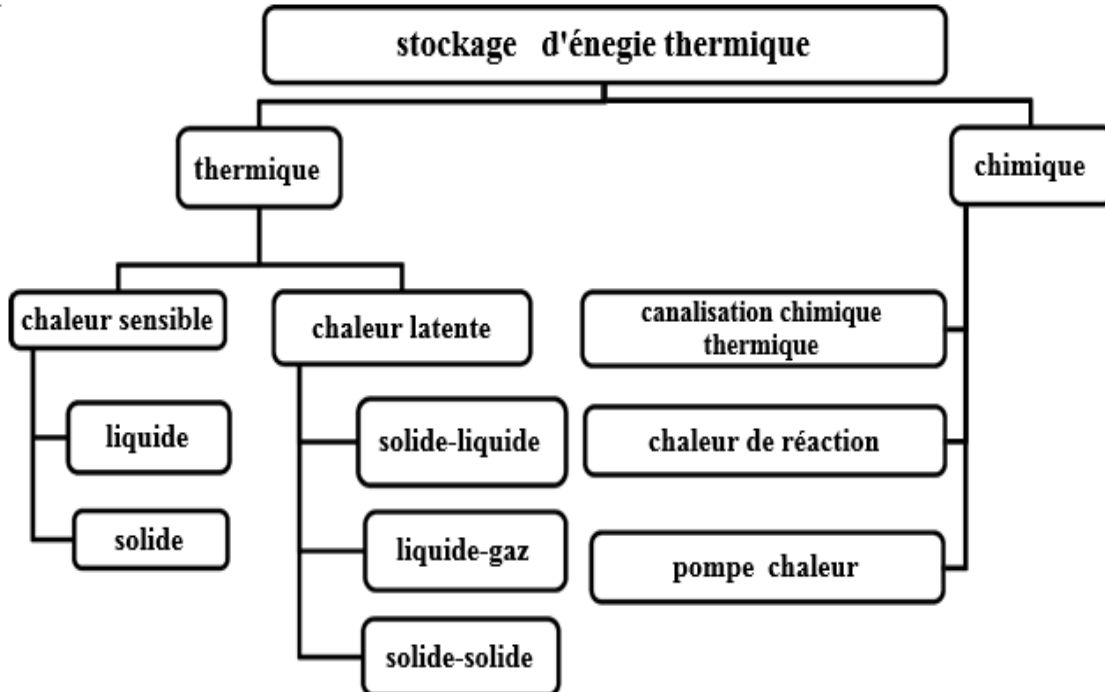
stockage d'énegie thermique

thermique

chimique

chaleur sensible

chaleur latente

liquide

solide

solide-liquide

liquide-gaz

solide-solide

canalisation chimique thermique

chaleur de réaction

pompe chaleur